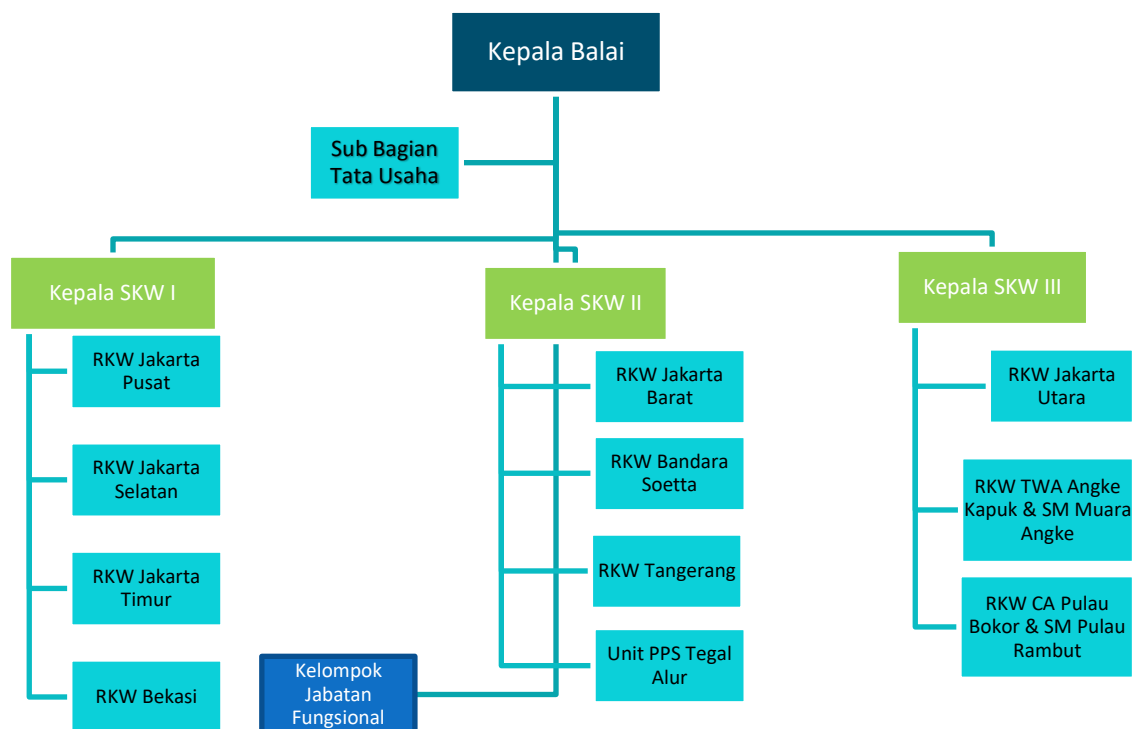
Kepala Balai

Sub Bagian Tata Usaha

Kepala SKW I

RKW Jakarta Pusat

RKW Jakarta Selatan

RKW Jakarta Timur

RKW Bekasi

Kelompok Jabatan Fungsional

Kepala SKW II

RKW Jakarta Barat

RKW Bandara Soetta

RKW Tangerang

Unit PPS Tegal Alur

Kepala SKW III

RKW Jakarta Utara

RKW TWA Angke Kapuk & SM Muara Angke

RKW CA Pulau Bokor & SM Pulau Rambut